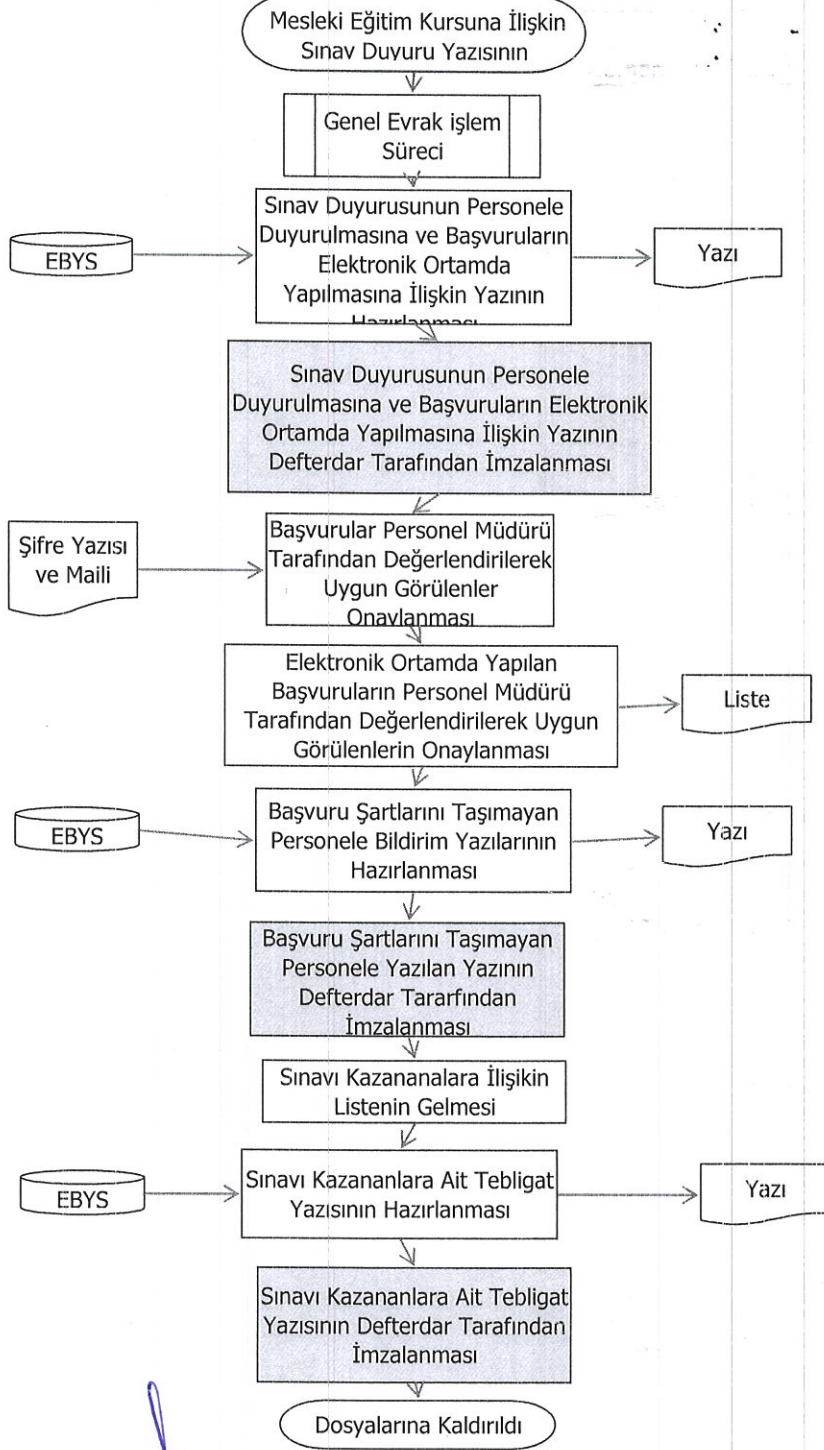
Mesleki Eğitim Kursuna İlişkin Sınav Duyuru Yazısının

Genel Evrak işlem Süreci

EBYS

Sınav Duyurusunun Personele Duyurulmasına ve Başvuruların Elektronik Ortamda Yapılmasına İlişkin Yazının Hazırlanması

Yazı

Sınav Duyurusunun Personele Duyurulmasına ve Başvuruların Elektronik Ortamda Yapılmasına İlişkin Yazının Defterdar Tarafından İmzalanması

Şifre Yazısı ve Maili

Başvurular Personel Müdürü Tarafından Değerlendirilerek Uygun Görülenler Onaylanması

Elektronik Ortamda Yapılan Başvuruların Personel Müdürü Tarafından Değerlendirilerek Uygun Görülenlerin Onaylanması

Liste

EBYS

Başvuru Şartlarını Taşımayan Personele Bildirim Yazılarının Hazırlanması

Yazı

Başvuru Şartlarını Taşımayan Personele Yazılan Yazının Defterdar Tararfından İmzalanması

Sınavı Kazananalara İlişikin Listenin Gelmesi

EBYS

Sınavı Kazananlara Ait Tebligat Yazısının Hazırlanması

Yazı

Sınavı Kazananlara Ait Tebligat Yazısının Defterdar Tarafından İmzalanması

Dosyalarına Kaldırıldı